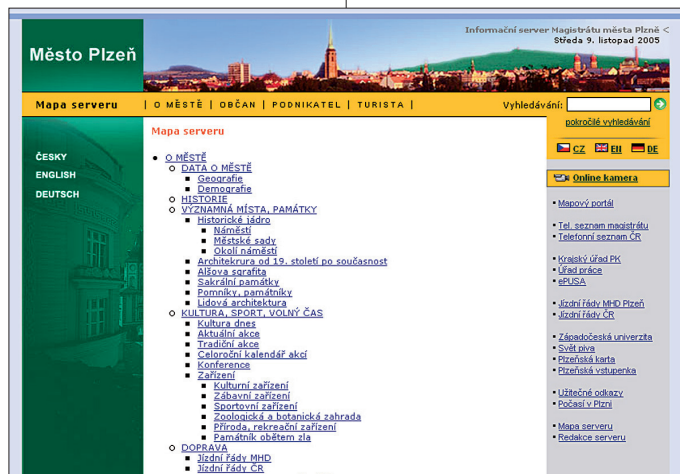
Město Plzeň

Informační server Magistrátu města Plzně <
Středa 9. listopad 2005

Mapa serveru | O MĚSTĚ | OBČAN | PODNIKATEL | TURISTA |

Vyhledávání:
pokročilé vyhledávání

CZ EN DE

ČESKY
ENGLISH
DEUTSCH

Mapa serveru

- O MĚSTĚ
  - DATA O MĚSTĚ
    - Geografie
    - Demografie
  - HISTORIE
  - VÝZNAMNÁ MÍSTA, PAMÁTKY
    - Historické jádro
      - Náměstí
      - Městské sady
      - Okolí náměstí
    - Architekrura od 19. století po současnost
    - Alšova sgrafita
    - Sakrální památky
    - Pomníky, památníky
    - Lidová architektura
  - KULTURA, SPORT, VOLNÝ ČAS
    - Kultura dnes
    - Aktuální akce
    - Tradiční akce
    - Celoroční kalendář akcí
    - Konference
    - Zařízení
      - Kulturní zařízení
      - Zábavní zařízení
      - Sportovní zařízení
      - Zoologická a botanická zahrada
      - Příroda, rekreační zařízení
      - Památník obětem zla
  - DOPRAVA
    - Jízdní řády MHD
    - Jízdní řády ČR

Online kamera

Mapový portál

Tel. seznam magistrátu
Telefonní seznam ČR

Krajský úřad PK
Úřad práce
ePUSA

Jízdní řády MHD Plzeň
Jízdní řády ČR

Západočeská univerzita
Svět piva
Plzeňská karta
Plzeňská vstupenka

Užitečné odkazy
Počasí v Plzni

Mapa serveru
Redakce serveru